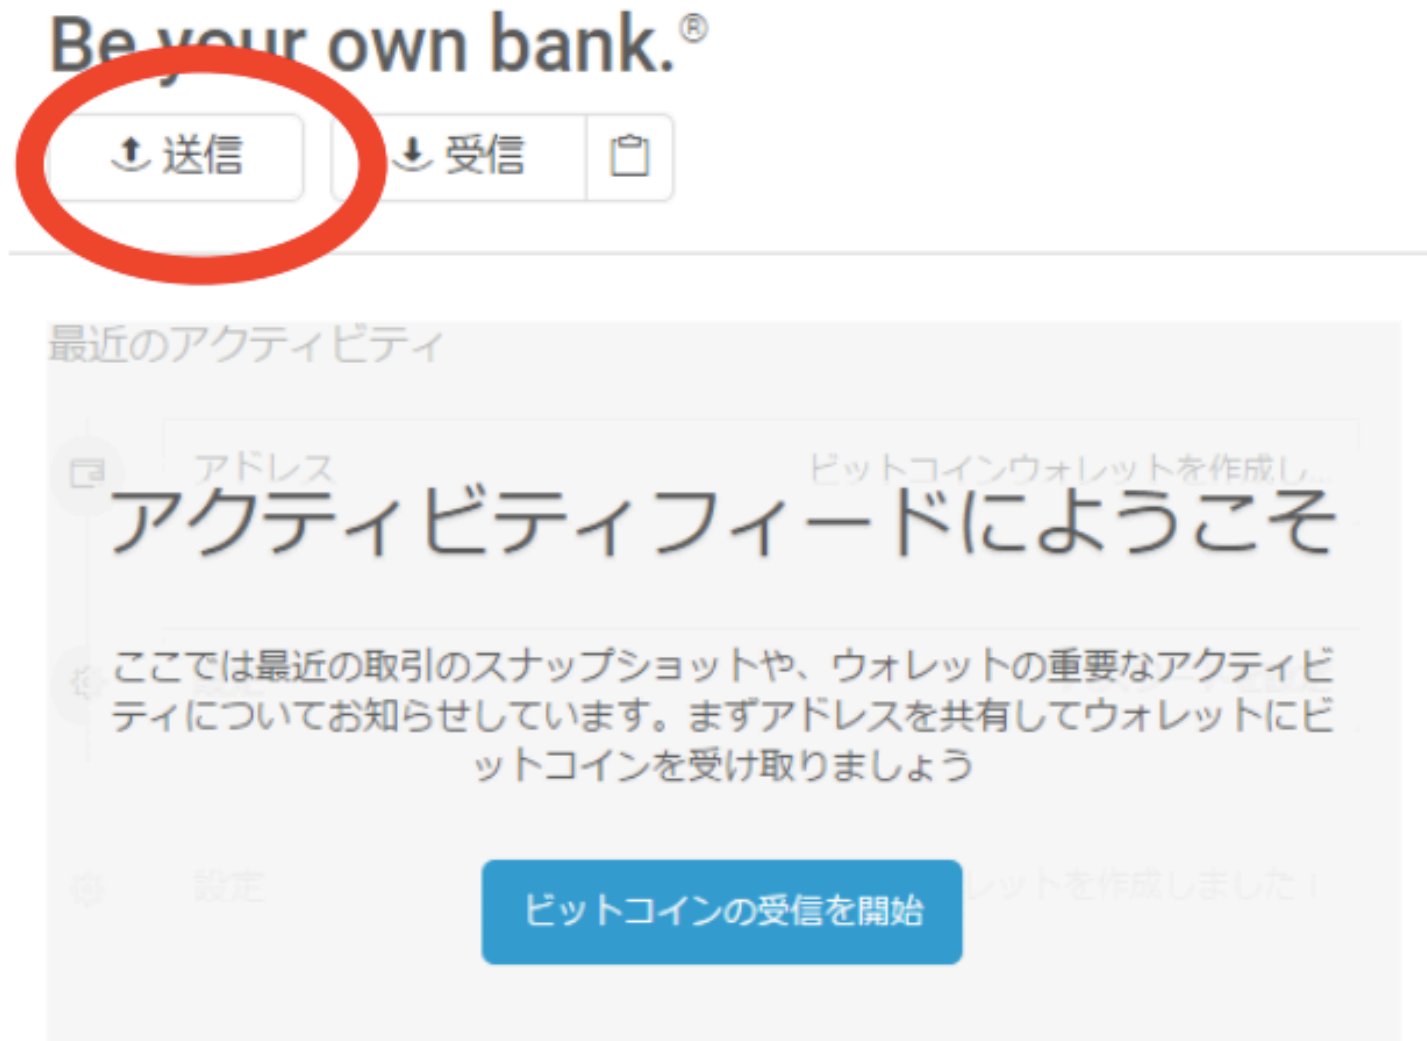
Be your own bank.®

送信

受信

最近のアクティビティ

アドレス

ビットコインウォレットを作成し...

アクティビティフィードにようこそ

ここでは最近の取引のスナップショットや、ウォレットの重要なアクティビティについてお知らせしています。まずアドレスを共有してウォレットにビットコインを受け取りましょう

設定

レットを作成しました！

ビットコインの受信を開始